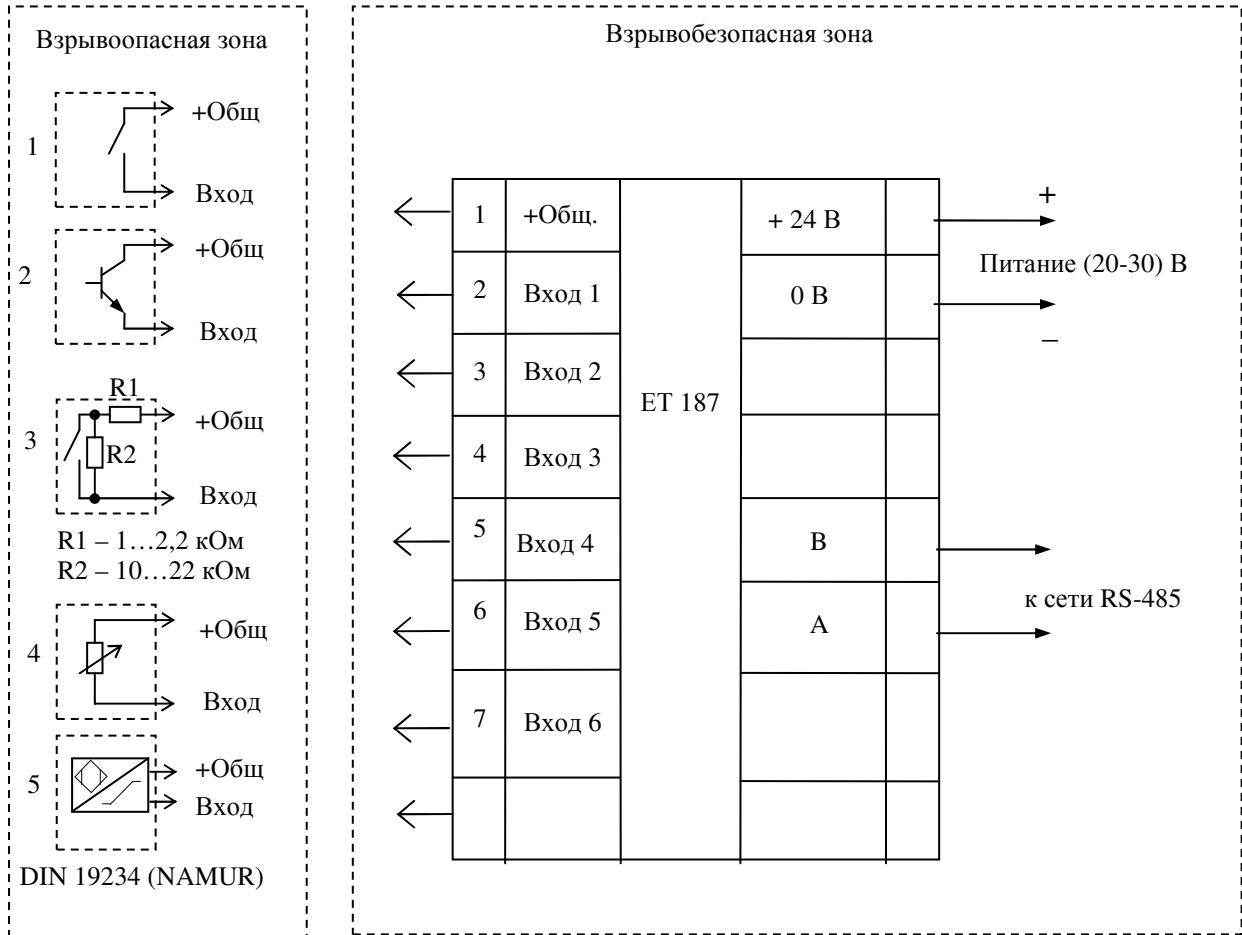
Взрывоопасная зона

1
+Общ
Вход

2
+Общ
Вход

3
R1
R2
+Общ
Вход

R1 – 1…2,2 кОм
R2 – 10…22 кОм

4
+Общ
Вход

5
+Общ
Вход

DIN 19234 (NAMUR)

Взрывобезопасная зона

| 1 | +Общ. | ЕТ 187 | + 24 В | |
|---|---|---|---|---|
| 2 | Вход 1 | | 0 В | |
| 3 | Вход 2 | | | |
| 4 | Вход 3 | | | |
| 5 | Вход 4 | | В | |
| 6 | Вход 5 | | А | |
| 7 | Вход 6 | | | |
| | | | | |

+
Питание (20-30) В
–

к сети RS-485